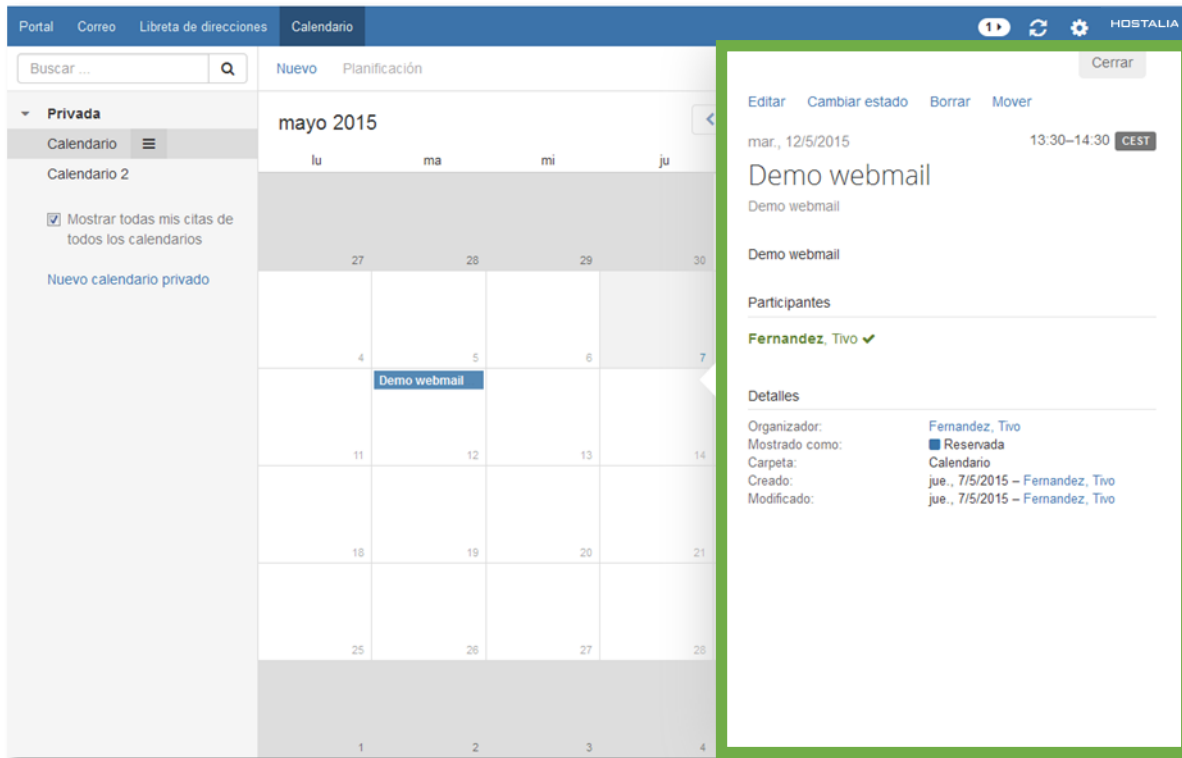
Portal Correo Libreta de direcciones Calendario

1 HOSTALIA

Buscar ...

Nuevo Planificación

Privada

Calendario

Calendario 2

Mostrar todas mis citas de todos los calendarios

Nuevo calendario privado

mayo 2015

| lu | ma | mi | ju |
|---|---|---|---|
| 27 | 28 | 29 | 30 |
| 4 | 5 | 6 | 7 |
| 11 | Demo webmail 12 | 13 | 14 |
| 18 | 19 | 20 | 21 |
| 25 | 26 | 27 | 28 |
| 1 | 2 | 3 | 4 |

Cerrar

Editar Cambiar estado Borrar Mover

mar., 12/5/2015 13:30–14:30 CEST

Demo webmail

Demo webmail

Demo webmail

Participantes

Fernandez, Tivo

Detalles

| | |
|---|---|
| Organizador: | Fernandez, Tivo |
| Mostrado como: | Reservada |
| Carpeta: | Calendario |
| Creado: | jue., 7/5/2015 – Fernandez, Tivo |
| Modificado: | jue., 7/5/2015 – Fernandez, Tivo |